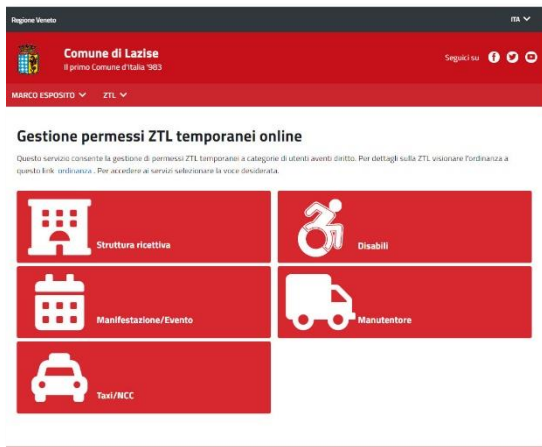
Regione Veneto

ITA

Comune di Lazise
Il primo Comune d'Italia '983

Seguici su

MARCO ESPOSITO    ZTL

Gestione permessi ZTL temporanei online

Questo servizio consente la gestione di permessi ZTL temporanei a categorie di utenti aventi diritto. Per dettagli sulla ZTL visionare l'ordinanza a questo link: ordinanza . Per accedere ai servizi selezionare la voce desiderata.

Struttura ricettiva

Disabili

Manifestazione/Evento

Manutentore

Taxi/NCC